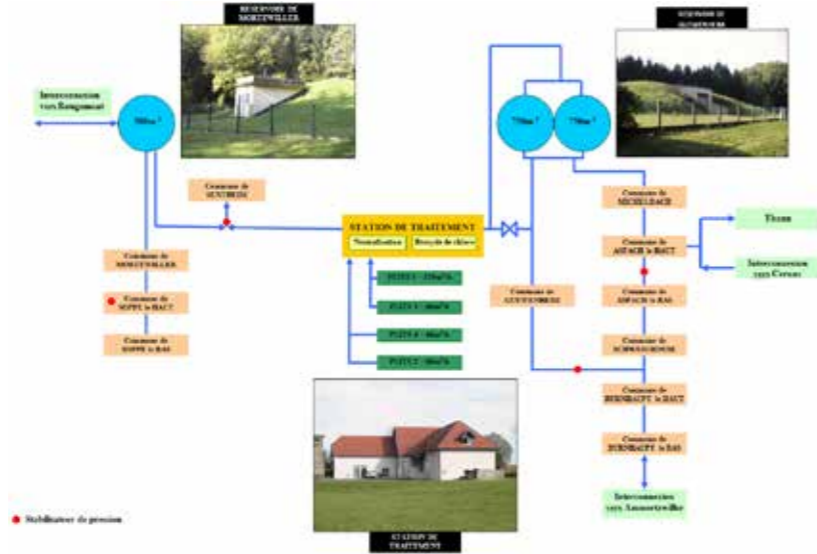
RESERVOIR DE MORTZWILLER

RESERVOIR DE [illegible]

Interconnexion vers Rougemont

300m³

750m³

750m³

Commune de SENTHEIM

STATION DE TRAITEMENT

Neutralisation

Bioxyde de chlore

PUITS 1 : 230m³/h

PUITS 3 : 60m³/h

PUITS 4 : 60m³/h

PUITS 2 : 60m³/h

Commune de MORTZWILLER

Commune de SOPPE le HAUT

Commune de SOPPE le BAS

Commune de GUEWENHEIM

Commune de MICHELBACH

Commune de ASPACH le HAUT

Commune de ASPACH le BAS

Commune de SCHWEIGHOUSE

Commune de BURNHAUPT le HAUT

Commune de BURNHAUPT le BAS

Thann

Interconnexion vers Cernay

Interconnexion vers Ammertzwiller

Stabilisateur de pression

STATION DE TRAITEMENT